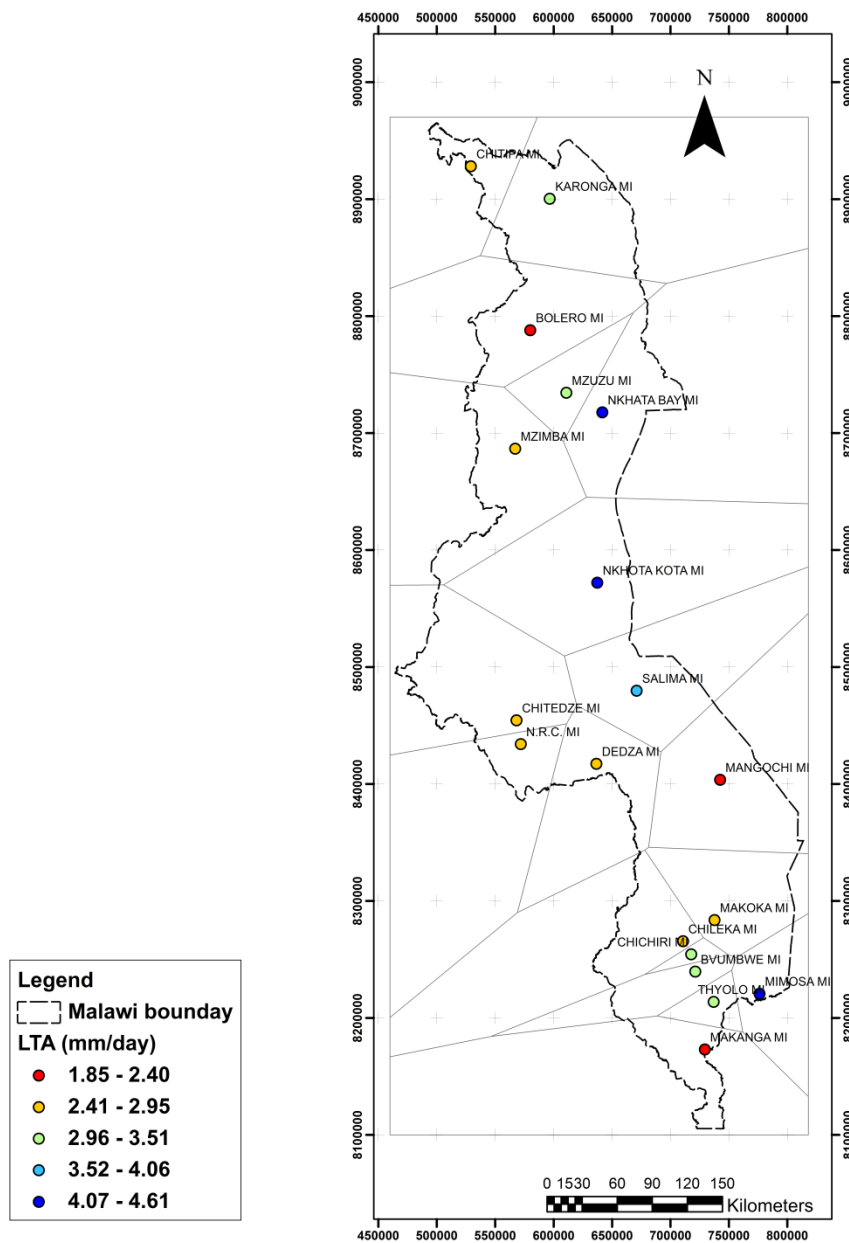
450000 500000 550000 600000 650000 700000 750000 800000

9000000
8900000
8800000
8700000
8600000
8500000
8400000
8300000
8200000
8100000

N

CHITIPA MI
KARONGA MI
BOLERO MI
MZUZU MI
NKHATA BAY MI
MZIMBA MI
NKHOTA KOTA MI
SALIMA MI
CHITEDZE MI
N.R.C. MI
DEDZA MI
MANGOCHI MI
MAKOKA MI
CHILEKA MI
CHICHIRI MI
BVUMBWE MI
THYOLO MI
MIMOSA MI
MAKANGA MI

Legend
Malawi bounday
LTA (mm/day)
1.85 - 2.40
2.41 - 2.95
2.96 - 3.51
3.52 - 4.06
4.07 - 4.61

0 1530 60 90 120 150
Kilometers

450000 500000 550000 600000 650000 700000 750000 800000